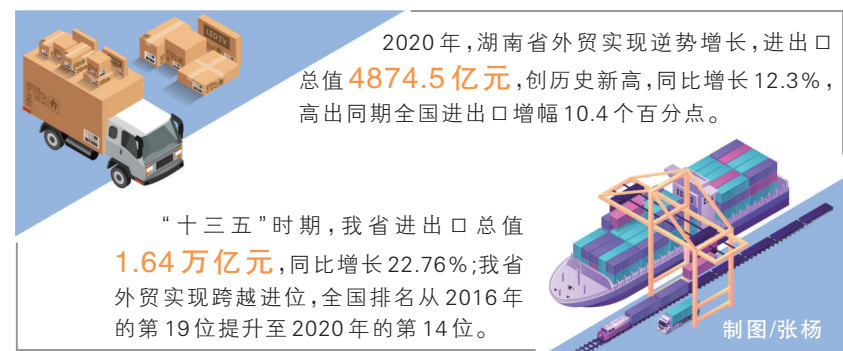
LED TV

2020 年，湖南省外贸实现逆势增长，进出口总值4874.5亿元，创历史新高，同比增长12.3%，高出同期全国进出口增幅10.4个百分点。

“十三五”时期，我省进出口总值1.64万亿元，同比增长22.76%；我省外贸实现跨越进位，全国排名从2016年的第19位提升至2020年的第14位。

制图/张杨